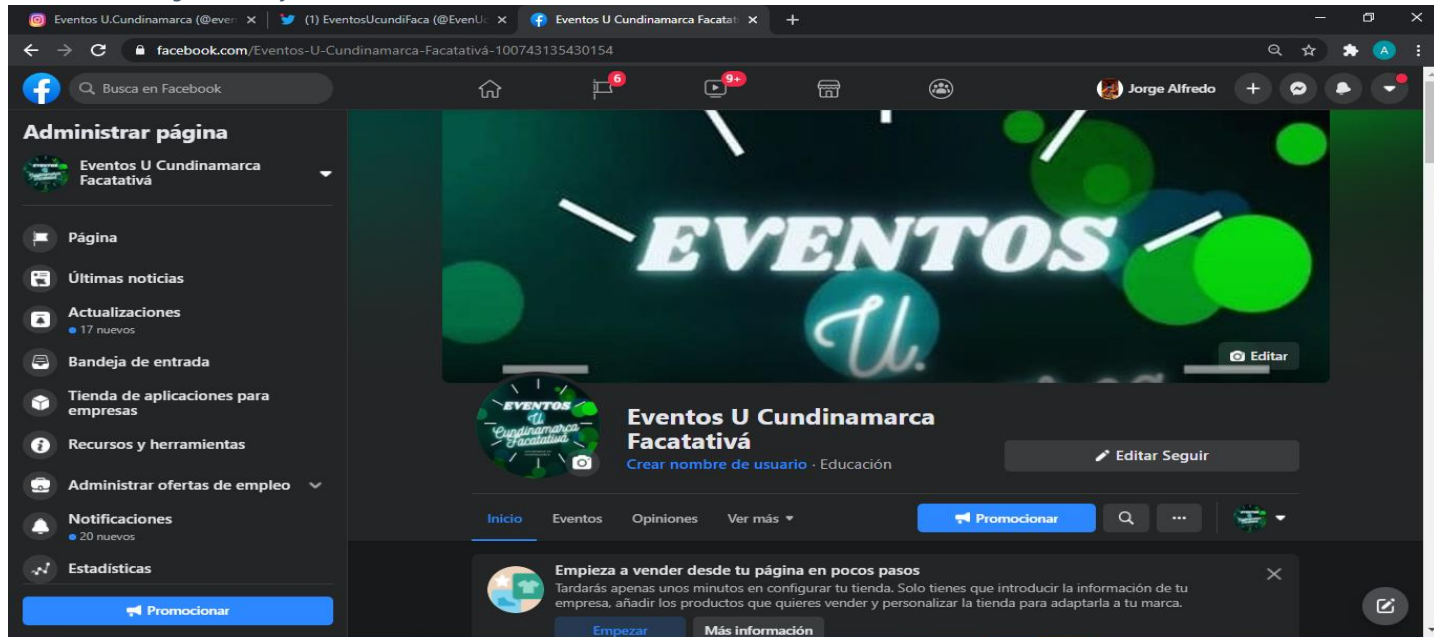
Eventos U.Cundinamarca (@even ×
(1) EventosUcundiFaca (@EvenU ×
Eventos U Cundinamarca Facatat ×
+

facebook.com/Eventos-U-Cundinamarca-Facatativá-100743135430154

Busca en Facebook

6
9+

Jorge Alfredo

Administrar página

Eventos U Cundinamarca Facatativá

Página

Últimas noticias

Actualizaciones
• 17 nuevos

Bandeja de entrada

Tienda de aplicaciones para empresas

Recursos y herramientas

Administrar ofertas de empleo

Notificaciones
• 20 nuevos

Estadísticas

Promocionar

EVENTOS
U.

Editar

EVENTOS U. Cundinamarca Facatativá

Eventos U Cundinamarca Facatativá

Crear nombre de usuario · Educación

Editar Seguir

Inicio
Eventos
Opiniones
Ver más

Promocionar

...

Empieza a vender desde tu página en pocos pasos

Tardarás apenas unos minutos en configurar tu tienda. Solo tienes que introducir la información de tu empresa, añadir los productos que quieres vender y personalizar la tienda para adaptarla a tu marca.

Empezar
Más información